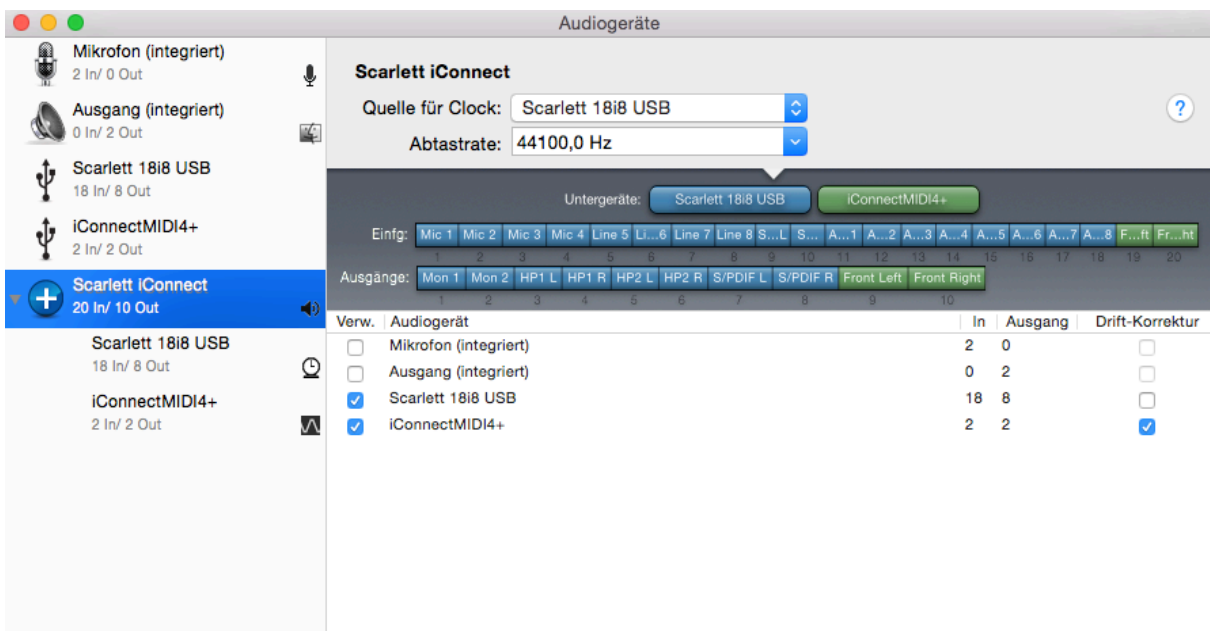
Audiogeräte

Mikrofon (integriert)
2 In/ 0 Out

Ausgang (integriert)
0 In/ 2 Out

Scarlett 18i8 USB
18 In/ 8 Out

iConnectMIDI4+
2 In/ 2 Out

Scarlett iConnect
20 In/ 10 Out

Scarlett 18i8 USB
18 In/ 8 Out

iConnectMIDI4+
2 In/ 2 Out

Scarlett iConnect

Quelle für Clock: Scarlett 18i8 USB

Abtastrate: 44100,0 Hz

?

Untergeräte: Scarlett 18i8 USB iConnectMIDI4+

Einfg: Mic 1 Mic 2 Mic 3 Mic 4 Line 5 Li...6 Line 7 Line 8 S...L S... A...1 A...2 A...3 A...4 A...5 A...6 A...7 A...8 F...ft Fr...ht
1 2 3 4 5 6 7 8 9 10 11 12 13 14 15 16 17 18 19 20

Ausgänge: Mon 1 Mon 2 HP1 L HP1 R HP2 L HP2 R S/PDIF L S/PDIF R Front Left Front Right
1 2 3 4 5 6 7 8 9 10

| Verw. | Audiogerät | In | Ausgang | Drift-Korrektur |
|---|---|---|---|---|
| ☐ | Mikrofon (integriert) | 2 | 0 | ☐ |
| ☐ | Ausgang (integriert) | 0 | 2 | ☐ |
| ☑ | Scarlett 18i8 USB | 18 | 8 | ☐ |
| ☑ | iConnectMIDI4+ | 2 | 2 | ☑ |